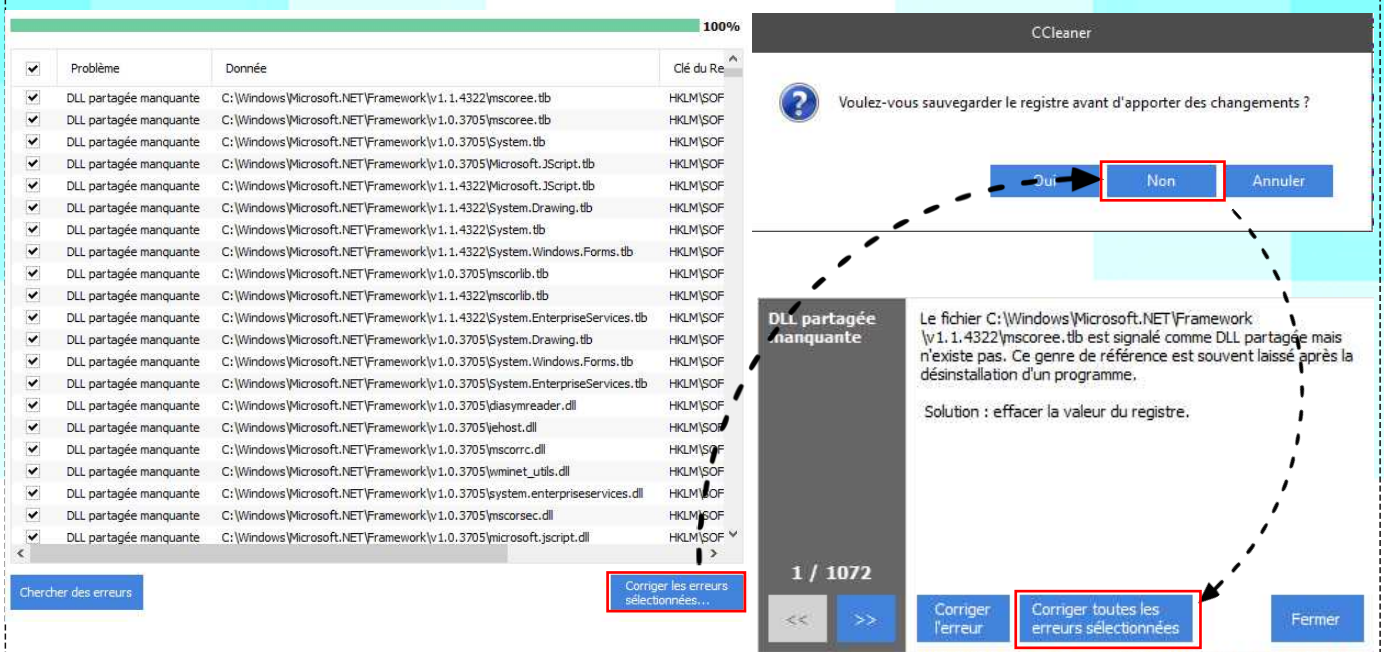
100%

| | Problème | Donnée | Clé du Re |
|---|---|---|---|
| ☑ | DLL partagée manquante | C:\Windows\Microsoft.NET\Framework\v1.1.4322\mscoree.tlb | HKLM\SOF |
| ☑ | DLL partagée manquante | C:\Windows\Microsoft.NET\Framework\v1.0.3705\mscoree.tlb | HKLM\SOF |
| ☑ | DLL partagée manquante | C:\Windows\Microsoft.NET\Framework\v1.0.3705\System.tlb | HKLM\SOF |
| ☑ | DLL partagée manquante | C:\Windows\Microsoft.NET\Framework\v1.0.3705\Microsoft.JScript.tlb | HKLM\SOF |
| ☑ | DLL partagée manquante | C:\Windows\Microsoft.NET\Framework\v1.1.4322\Microsoft.JScript.tlb | HKLM\SOF |
| ☑ | DLL partagée manquante | C:\Windows\Microsoft.NET\Framework\v1.1.4322\System.Drawing.tlb | HKLM\SOF |
| ☑ | DLL partagée manquante | C:\Windows\Microsoft.NET\Framework\v1.1.4322\System.tlb | HKLM\SOF |
| ☑ | DLL partagée manquante | C:\Windows\Microsoft.NET\Framework\v1.1.4322\System.Windows.Forms.tlb | HKLM\SOF |
| ☑ | DLL partagée manquante | C:\Windows\Microsoft.NET\Framework\v1.0.3705\mscorlib.tlb | HKLM\SOF |
| ☑ | DLL partagée manquante | C:\Windows\Microsoft.NET\Framework\v1.1.4322\mscorlib.tlb | HKLM\SOF |
| ☑ | DLL partagée manquante | C:\Windows\Microsoft.NET\Framework\v1.1.4322\System.EnterpriseServices.tlb | HKLM\SOF |
| ☑ | DLL partagée manquante | C:\Windows\Microsoft.NET\Framework\v1.0.3705\System.Drawing.tlb | HKLM\SOF |
| ☑ | DLL partagée manquante | C:\Windows\Microsoft.NET\Framework\v1.0.3705\System.Windows.Forms.tlb | HKLM\SOF |
| ☑ | DLL partagée manquante | C:\Windows\Microsoft.NET\Framework\v1.0.3705\System.EnterpriseServices.tlb | HKLM\SOF |
| ☑ | DLL partagée manquante | C:\Windows\Microsoft.NET\Framework\v1.0.3705\diasymreader.dll | HKLM\SOF |
| ☑ | DLL partagée manquante | C:\Windows\Microsoft.NET\Framework\v1.0.3705\iehost.dll | HKLM\SOF |
| ☑ | DLL partagée manquante | C:\Windows\Microsoft.NET\Framework\v1.0.3705\mscorrc.dll | HKLM\SOF |
| ☑ | DLL partagée manquante | C:\Windows\Microsoft.NET\Framework\v1.0.3705\wminet_utils.dll | HKLM\SOF |
| ☑ | DLL partagée manquante | C:\Windows\Microsoft.NET\Framework\v1.0.3705\system.enterpriseservices.dll | HKLM\SOF |
| ☑ | DLL partagée manquante | C:\Windows\Microsoft.NET\Framework\v1.0.3705\mscorsec.dll | HKLM\SOF |
| ☑ | DLL partagée manquante | C:\Windows\Microsoft.NET\Framework\v1.0.3705\microsoft.jscript.dll | HKLM\SOF |

Chercher des erreurs

Corriger les erreurs sélectionnées...

CCleaner

Voulez-vous sauvegarder le registre avant d'apporter des changements ?

Oui Non Annuler

DLL partagée manquante

Le fichier C:\Windows\Microsoft.NET\Framework\v1.1.4322\mscoree.tlb est signalé comme DLL partagée mais n'existe pas. Ce genre de référence est souvent laissé après la désinstallation d'un programme.

Solution : effacer la valeur du registre.

1 / 1072

<< >>

Corriger l'erreur

Corriger toutes les erreurs sélectionnées

Fermer